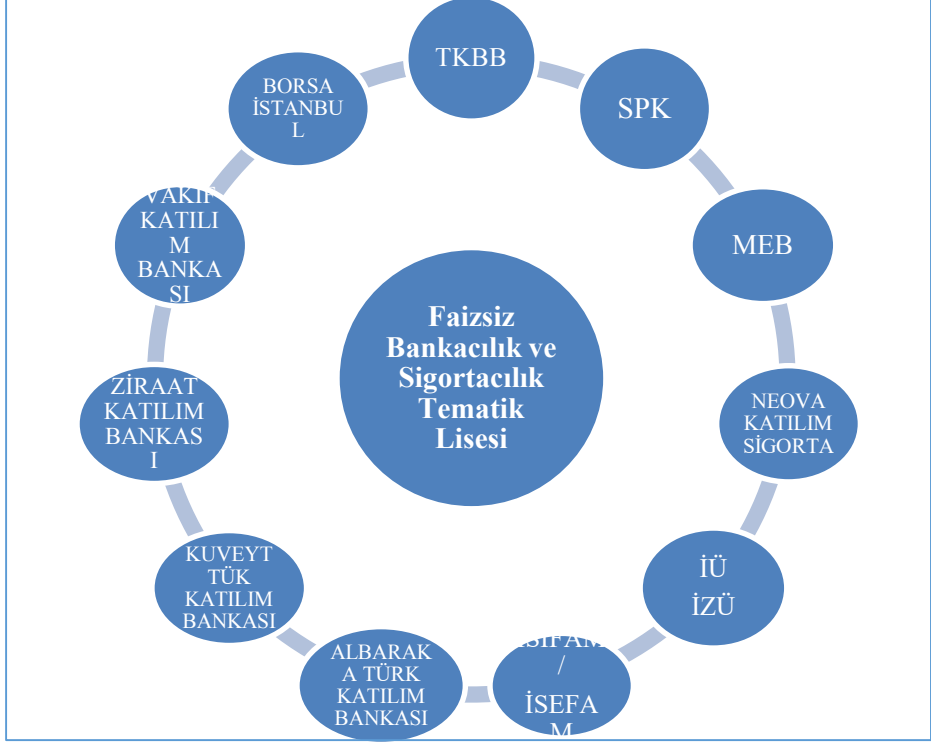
TKBB

SPK

MEB

NEOVA KATILIM SİGORTA

İÜ İZÜ

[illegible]SIFAM / İSEFA M

ALBARAK A TÜRK KATILIM BANKASI

KUVEYT TÜK KATILIM BANKASI

ZİRAAT KATILIM BANKAS I

VAKIF KATILI M BANKA SI

BORSA İSTANBU L

Faizsiz Bankacılık ve Sigortacılık Tematik Lisesi